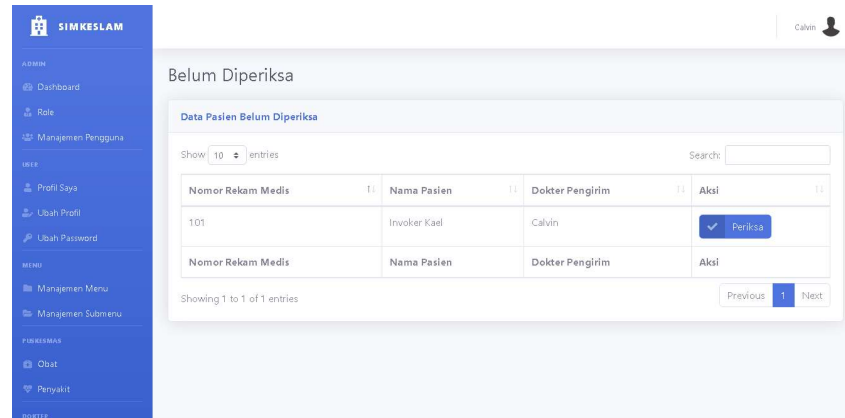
SIMKESLAM

ADMIN
Dashboard
Role
Manajemen Pengguna
USER
Profil Saya
Ubah Profil
Ubah Password
MENU
Manajemen Menu
Manajemen Submenu
PUSKESMAS
Obat
Penyakit
DOKTER

Calvin

Belum Diperiksa

Data Pasien Belum Diperiksa

Show 10 entries

Search:

| Nomor Rekam Medis | Nama Pasien | Dokter Pengirim | Aksi |
|---|---|---|---|
| 101 | Invoker Kael | Calvin | Periksa |
| Nomor Rekam Medis | Nama Pasien | Dokter Pengirim | Aksi |

Showing 1 to 1 of 1 entries

Previous 1 Next